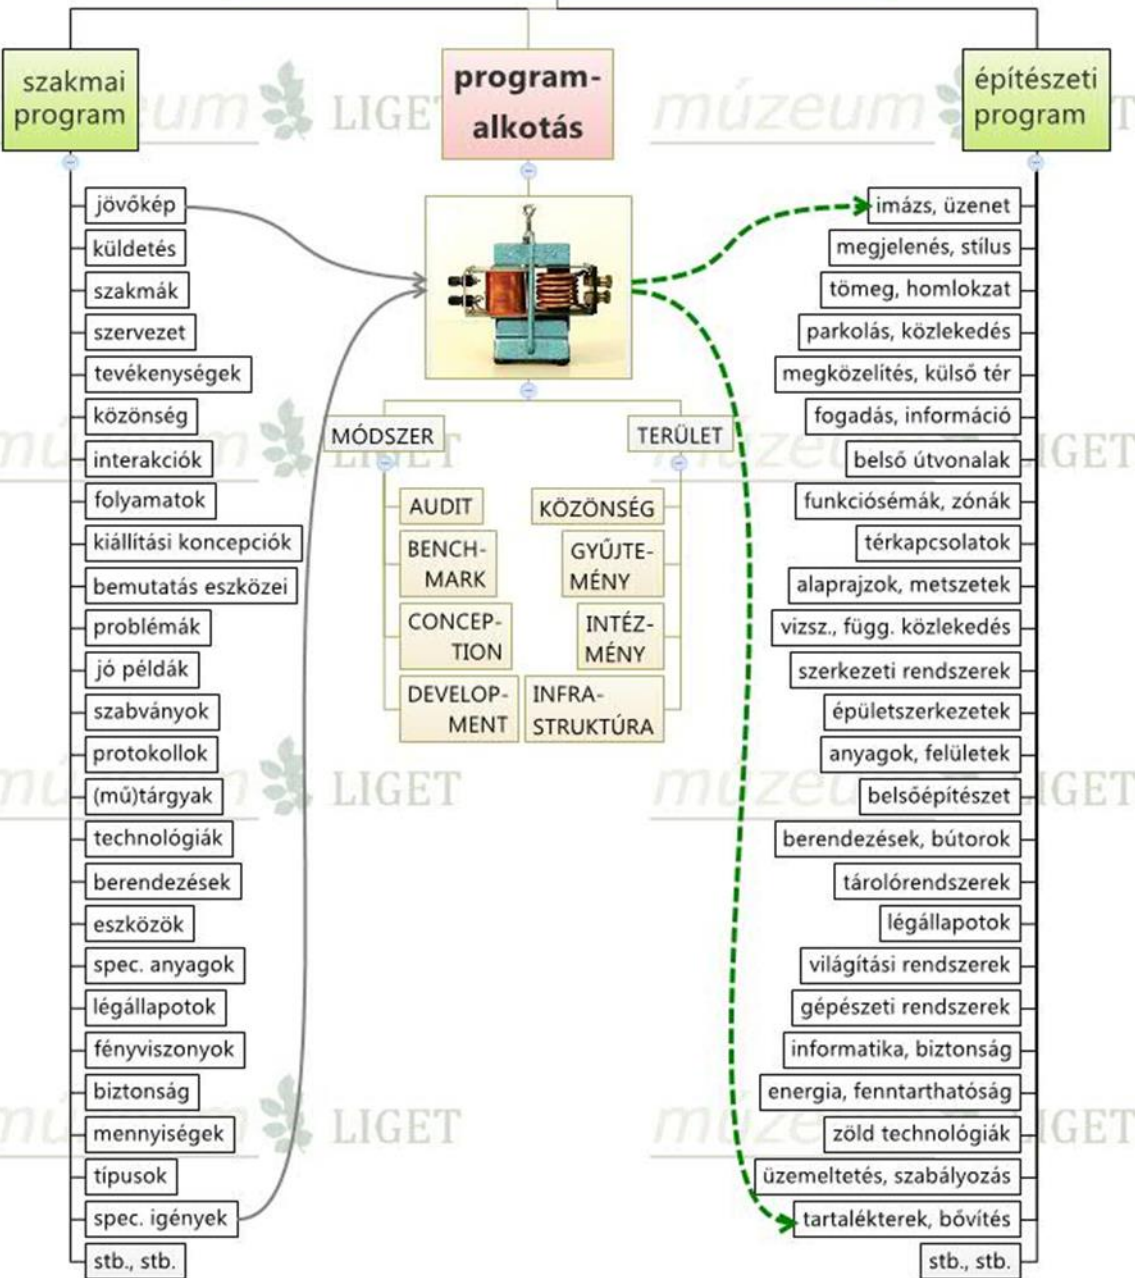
szakmai program

program-alkotás

építészeti program

jövőkép
küldetés
szakmák
szervezet
tevékenységek
közönség
interakciók
folyamatok
kiállítási koncepciók
bemutatás eszközei
problémák
jó példák
szabványok
protokollok
(mű)tárgyak
technológiák
berendezések
eszközök
spec. anyagok
légállapotok
fényviszonyok
biztonság
mennyiségek
típusok
spec. igények
stb., stb.

MÓDSZER
AUDIT
BENCHMARK
CONCEPTION
DEVELOPMENT

TERÜLET
KÖZÖNSÉG
GYŰJTEMÉNY
INTÉZMÉNY
INFRASTRUKTÚRA

imázs, üzenet
megjelenés, stílus
tömeg, homlokzat
parkolás, közlekedés
megközelítés, külső tér
fogadás, információ
belső útvonalak
funkciósémák, zónák
térkapcsolatok
alaprajzok, metszetek
vizsz., függ. közlekedés
szerkezeti rendszerek
épületszerkezetek
anyagok, felületek
belsőépítészet
berendezések, bútorok
tárolórendszerek
légállapotok
világítási rendszerek
gépészeti rendszerek
informatika, biztonság
energia, fenntarthatóság
zöld technológiák
üzemeltetés, szabályozás
tartalékterek, bővítés
stb., stb.

múzeum LIGET